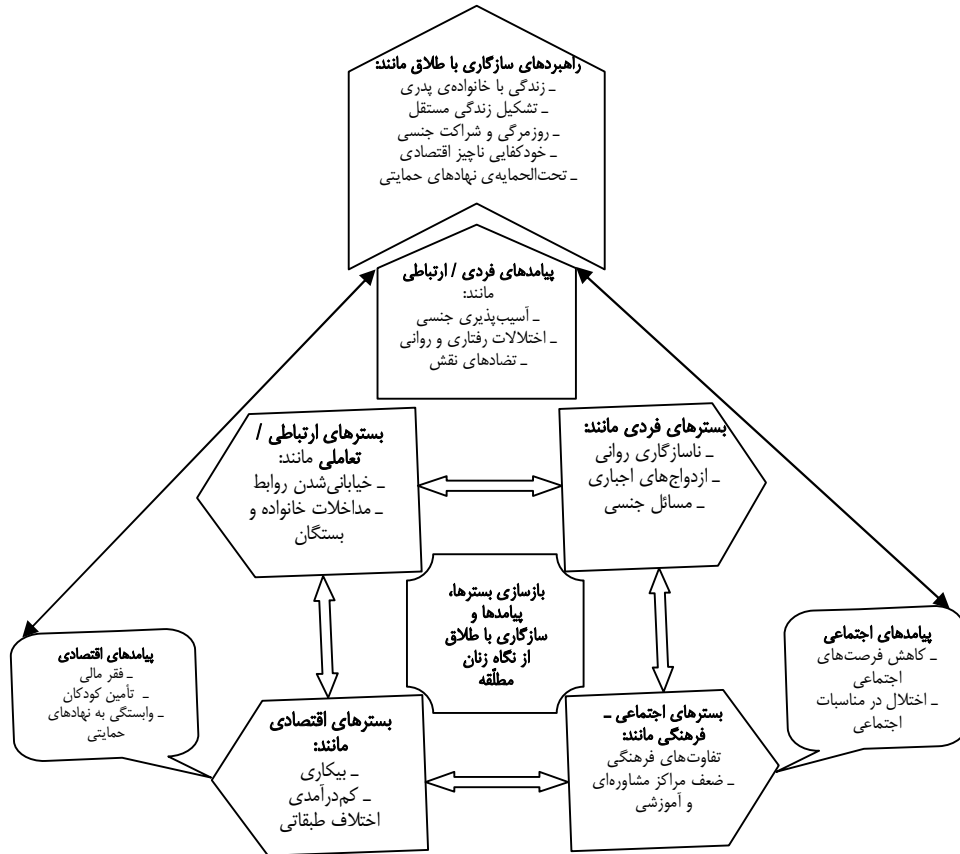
راهبردهای سازگاری با طلاق مانند:
ـ زندگی با خانواده‌ی پدری
ـ تشکیل زندگی مستقل
ـ روزمرگی و شراکت جنسی
ـ خودکفایی ناچیز اقتصادی
ـ تحت‌الحمایه‌ی نهادهای حمایتی

پیامدهای فردی / ارتباطی
مانند:
ـ آسیب‌پذیری جنسی
ـ اختلالات رفتاری و روانی
ـ تضادهای نقش

بسترهای ارتباطی / تعاملی مانند:
ـ خیابانی‌شدن روابط
ـ مداخلات خانواده و بستگان

بسترهای فردی مانند:
ـ ناسازگاری روانی
ـ ازدواج‌های اجباری
ـ مسائل جنسی

بازسازی بسترها، پیامدها و سازگاری با طلاق از نگاه زنان مطلّقه

پیامدهای اقتصادی
ـ فقر مالی
ـ تأمین کودکان
ـ وابستگی به نهادهای حمایتی

پیامدهای اجتماعی
ـ کاهش فرصت‌های اجتماعی
ـ اختلال در مناسبات اجتماعی

بسترهای اقتصادی مانند:
ـ بیکاری
ـ کم‌درآمدی
اختلاف طبقاتی

بسترهای اجتماعی ـ فرهنگی مانند:
تفاوت‌های فرهنگی
ـ ضعف مراکز مشاوره‌ای و آموزشی